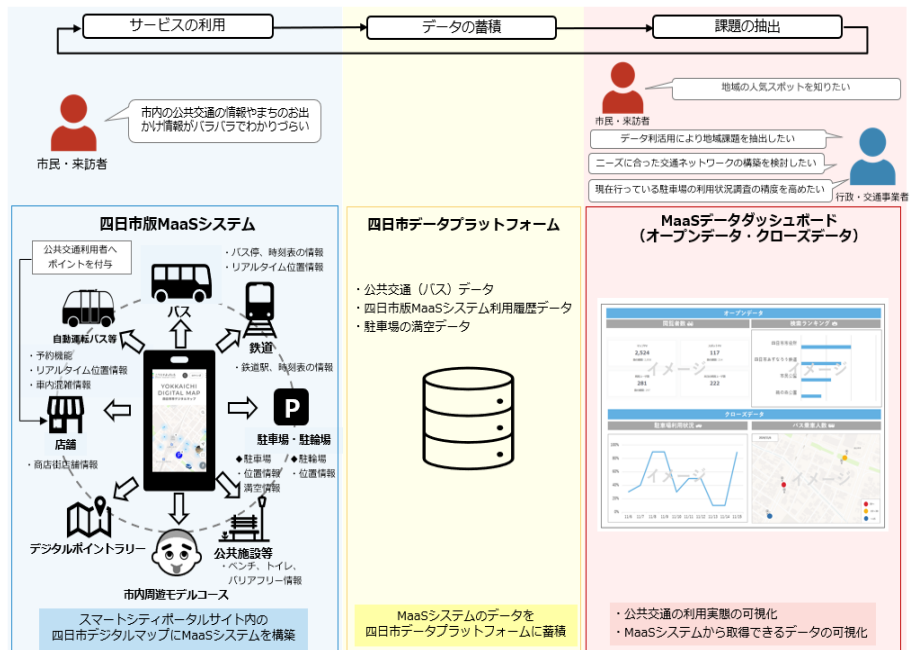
サービスの利用

データの蓄積

課題の抽出

市内の公共交通の情報やまちのお出かけ情報がバラバラでわかりづらい

市民・来訪者

市民・来訪者

地域の人気スポットを知りたい

データ利活用により地域課題を抽出したい

ニーズに合った交通ネットワークの構築を検討したい

現在行っている駐車場の利用状況調査の精度を高めたい

行政・交通事業者

四日市版MaaSシステム

公共交通利用者へポイントを付与

・バス停、時刻表の情報
・リアルタイム位置情報

バス

自動運転バス等

・予約機能
・リアルタイム位置情報
・車内混雑情報

鉄道

・鉄道駅、時刻表の情報

YOKKAICHI DIGITAL MAP

店舗

・商店街店舗情報

駐車場・駐輪場

◆駐車場
・位置情報
・満空情報

◆駐輪場
・位置情報

デジタルポイントラリー

公共施設等

・ベンチ、トイレ、バリアフリー情報

市内周遊モデルコース

スマートシティポータルサイト内の四日市デジタルマップにMaaSシステムを構築

四日市データプラットフォーム

・公共交通（バス）データ
・四日市版MaaSシステム利用履歴データ
・駐車場の満空データ

MaaSシステムのデータを四日市データプラットフォームに蓄積

MaaSデータダッシュボード
（オープンデータ・クローズデータ）

オープンデータ

イメージ

イメージ

クローズデータ

イメージ

イメージ

・公共交通の利用実態の可視化
・MaaSシステムから取得できるデータの可視化